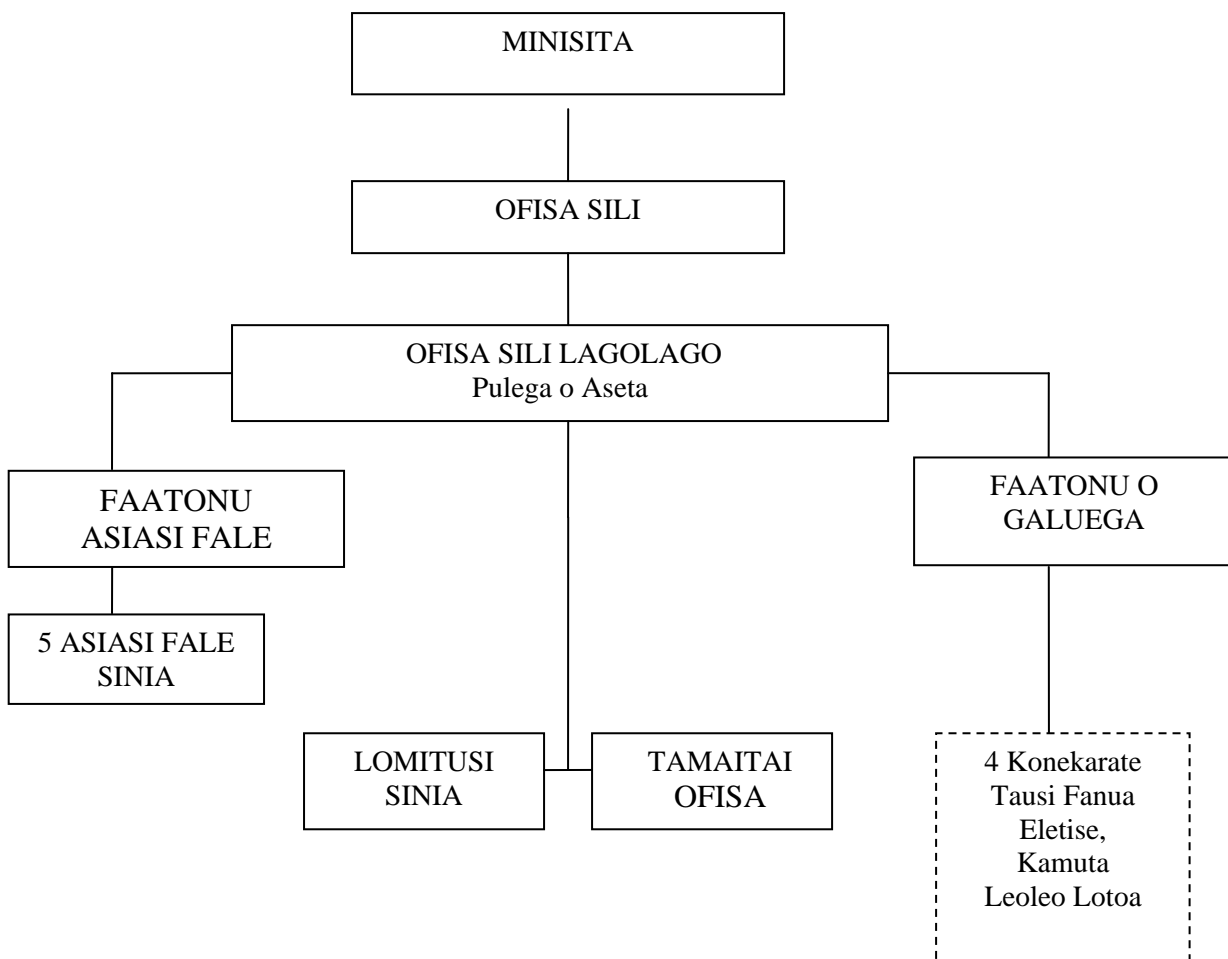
MINISITA

OFISA SILI

OFISA SILI LAGOLAGO
Pulega o Aseta

FAATONU ASIASI FALE

5 ASIASI FALE SINIA

LOMITUSI SINIA

TAMAITAI OFISA

FAATONU O GALUEGA

4 Konekarate
Tausi Fanua
Eletise,
Kamuta
Leoleo Lotoa